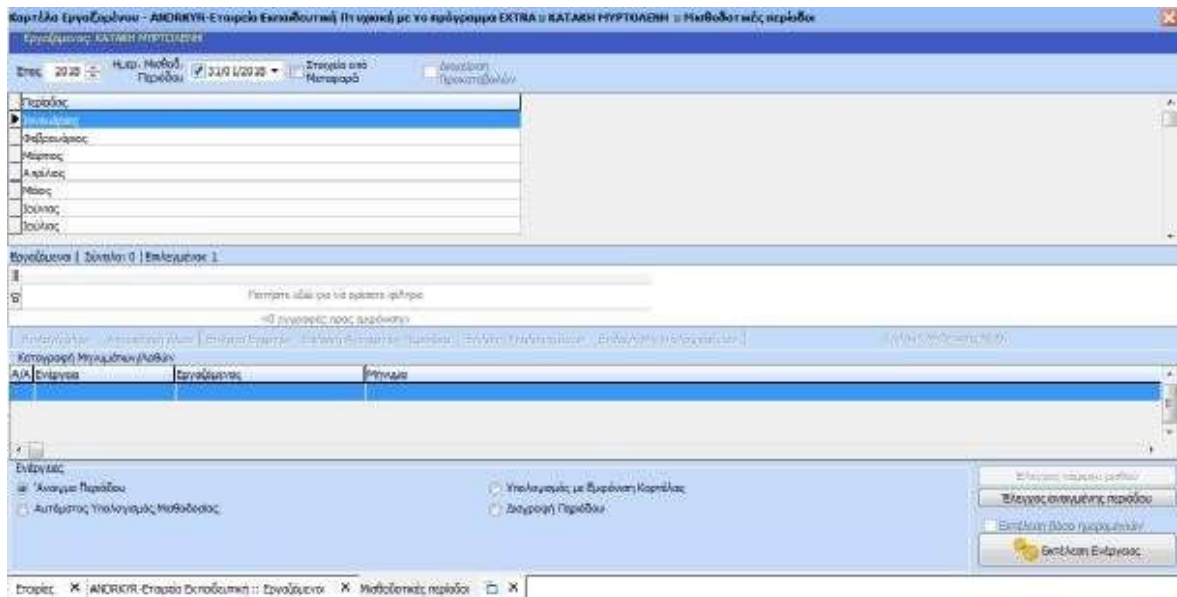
Καρτέλα Εργαζομένου - ANDRKYR-Εταιρεία Εκπαιδευτική Πτυχιακή με το πρόγραμμα EXTRA :: ΚΑΤΑΚΗ ΜΥΡΤΟΛΕΝΗ :: Μισθοδοτικές περίοδοι

Εργαζόμενος: ΚΑΤΑΚΗ ΜΥΡΤΟΛΕΝΗ

Έτος 2010 Ημερ. Μισθοδ. Περιόδου 31/01/2010 Στοιχεία από Μεταφορά Διαγραφή Προκαταβολών

| Περίοδος |
|---|
| Ιανουάριος |
| Φεβρουάριος |
| Μάρτιος |
| Απρίλιος |
| Μάιος |
| Ιούνιος |
| Ιούλιος |

Εργαζόμενοι | Σύνολο: 0 | Επιλεγμένοι: 1

Πατήστε εδώ για να ορίσετε φίλτρο

<0 εγγραφές προς εμφάνιση>

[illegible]

Καταγραφή Μηνυμάτων/Λαθών

| Α/Α | Ενέργεια | Εργαζόμενος | Μήνυμα |
|---|---|---|---|
| | | | |

Ενέργειες
Άνοιγμα Περιόδου
Αυτόματος Υπολογισμός Μισθοδοσίας
Υπολογισμός με Εμφάνιση Καρτέλας
Διαγραφή Περιόδου

Έλεγχος νόμιμου μισθού
Έλεγχος ανοιγμένης περιόδου
Εκτέλεση Βάσει ημερομηνιών
Εκτέλεση Ενέργειας

Εταιρίες ✕ ANDRKYR-Εταιρεία Εκπαιδευτική :: Εργαζόμενοι ✕ Μισθοδοτικές περίοδοι ✕